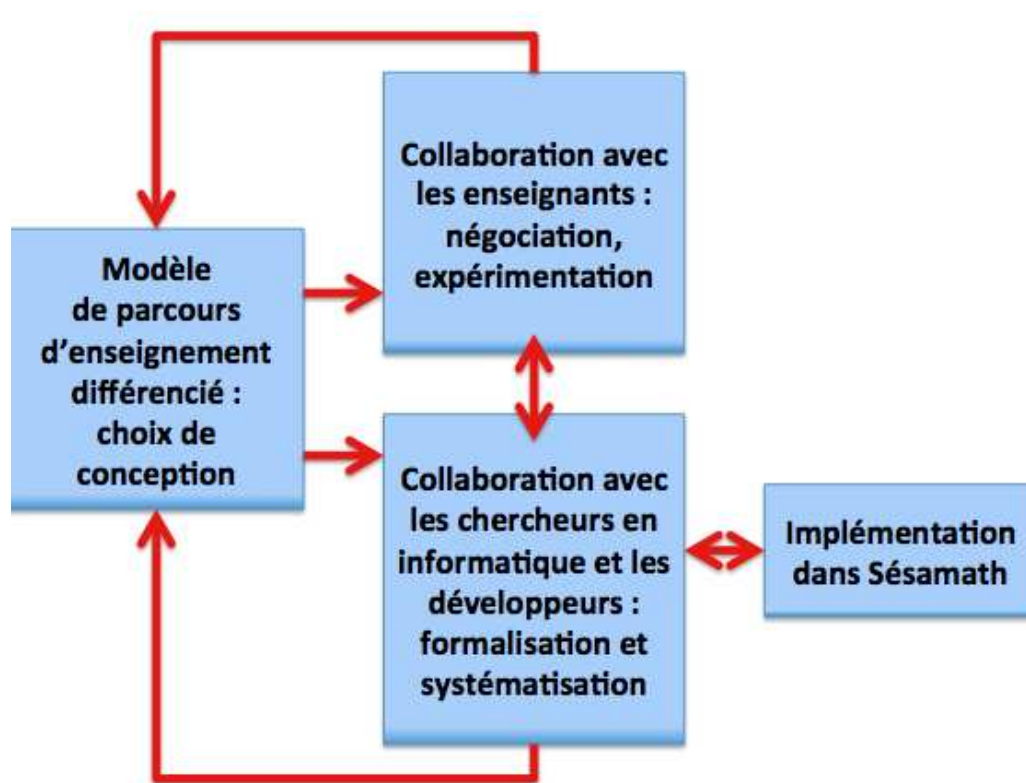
Modèle de parcours d'enseignement différencié : choix de conception

Collaboration avec les enseignants : négociation, expérimentation

Collaboration avec les chercheurs en informatique et les développeurs : formalisation et systématisation

Implémentation dans Sésamath